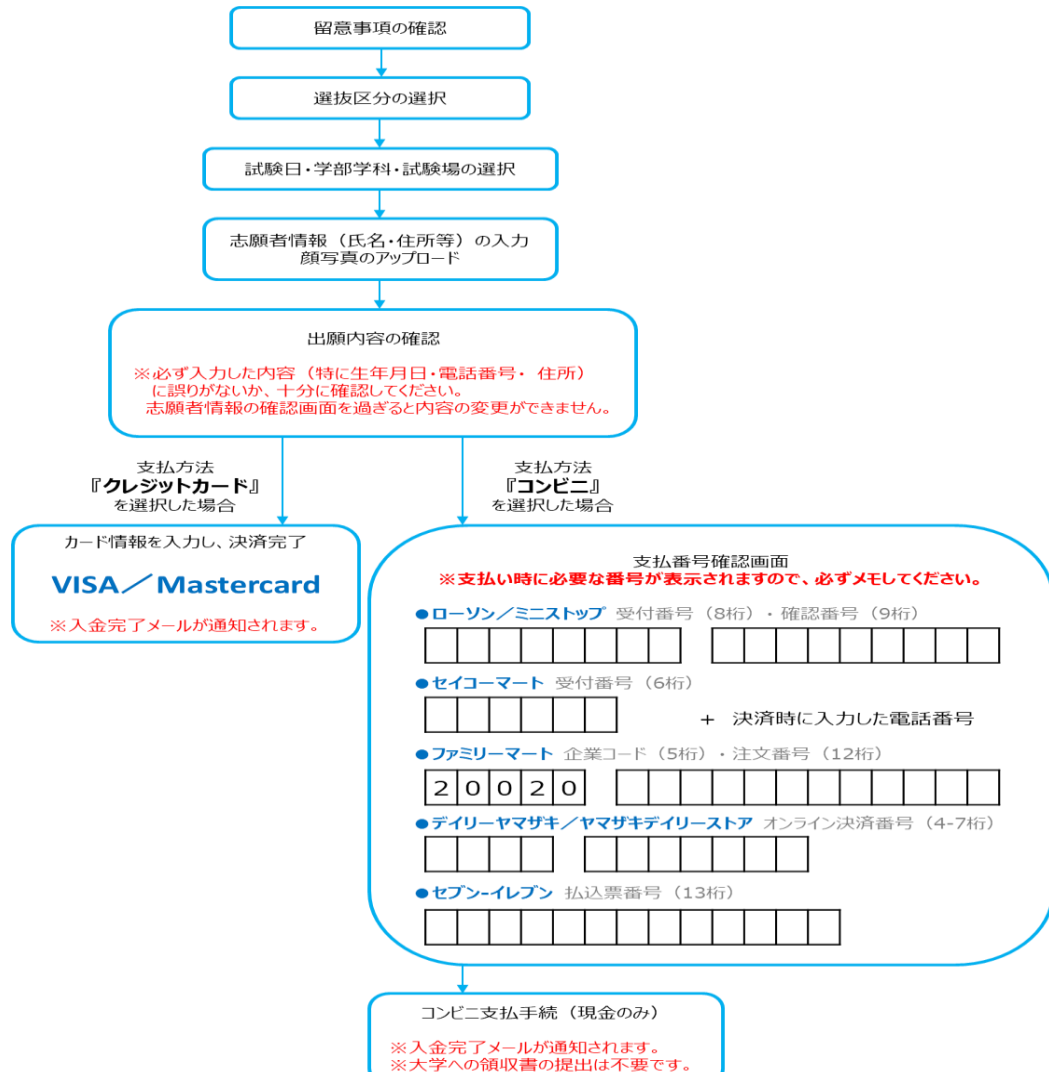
留意事項の確認

選抜区分の選択

試験日・学部学科・試験場の選択

志願者情報（氏名・住所等）の入力
顔写真のアップロード

出願内容の確認

※必ず入力した内容（特に生年月日・電話番号・ 住所）に誤りがないか、十分に確認してください。
志願者情報の確認画面を過ぎると内容の変更ができません。

支払方法
『クレジットカード』
を選択した場合

支払方法
『コンビニ』
を選択した場合

カード情報を入力し、決済完了

VISA／Mastercard

※入金完了メールが通知されます。

支払番号確認画面
※支払い時に必要な番号が表示されますので、必ずメモしてください。

●ローソン／ミニストップ 受付番号（8桁）・確認番号（9桁）

●セイコーマート 受付番号（6桁）

＋ 決済時に入力した電話番号

●ファミリーマート 企業コード（5桁）・注文番号（12桁）

| 2 | 0 | 0 | 2 | 0 |
|---|---|---|---|---|

●デイリーヤマザキ／ヤマザキデイリーストア オンライン決済番号（4-7桁）

●セブン-イレブン 払込票番号（13桁）

コンビニ支払手続（現金のみ）

※入金完了メールが通知されます。
※大学への領収書の提出は不要です。